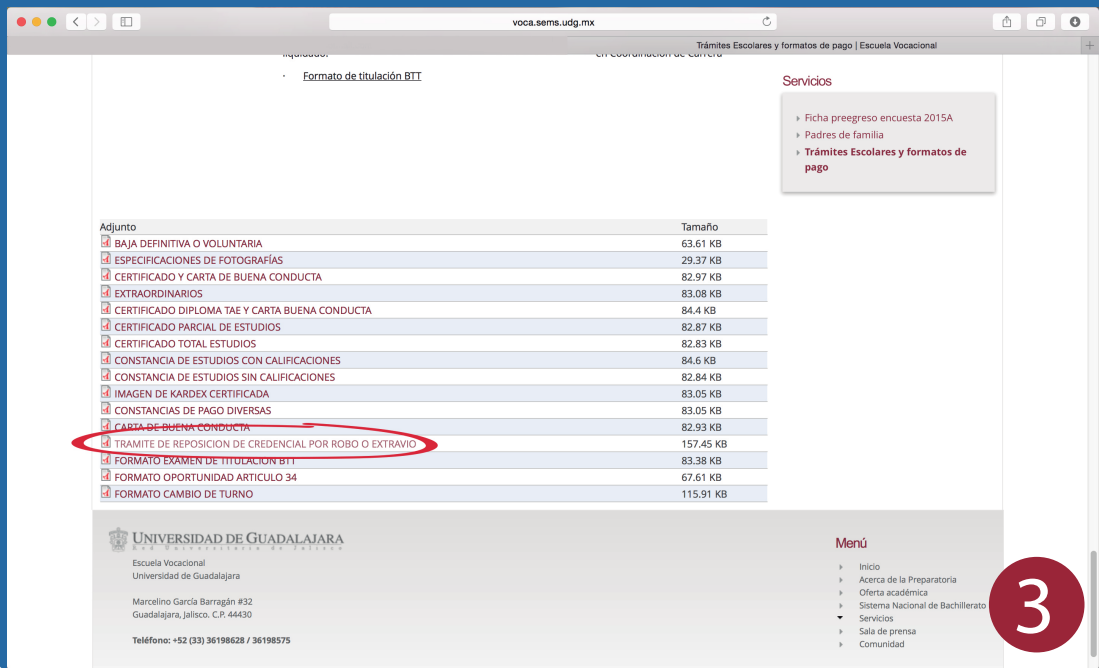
voca.sems.udg.mx

Trámites Escolares y formatos de pago | Escuela Vocacional

liquidado. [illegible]

en Coordinación de Carrera

· Formato de titulación BTT

Servicios

Ficha preegreso encuesta 2015A
Padres de familia
Trámites Escolares y formatos de pago

| Adjunto | Tamaño |
|---|---|
| BAJA DEFINITIVA O VOLUNTARIA | 63.61 KB |
| ESPECIFICACIONES DE FOTOGRAFÍAS | 29.37 KB |
| CERTIFICADO Y CARTA DE BUENA CONDUCTA | 82.97 KB |
| EXTRAORDINARIOS | 83.08 KB |
| CERTIFICADO DIPLOMA TAE Y CARTA BUENA CONDUCTA | 84.4 KB |
| CERTIFICADO PARCIAL DE ESTUDIOS | 82.87 KB |
| CERTIFICADO TOTAL ESTUDIOS | 82.83 KB |
| CONSTANCIA DE ESTUDIOS CON CALIFICACIONES | 84.6 KB |
| CONSTANCIA DE ESTUDIOS SIN CALIFICACIONES | 82.84 KB |
| IMAGEN DE KARDEX CERTIFICADA | 83.05 KB |
| CONSTANCIAS DE PAGO DIVERSAS | 83.05 KB |
| CARTA DE BUENA CONDUCTA | 82.93 KB |
| TRAMITE DE REPOSICION DE CREDENCIAL POR ROBO O EXTRAVIO | 157.45 KB |
| FORMATO EXAMEN DE TITULACION BTT | 83.38 KB |
| FORMATO OPORTUNIDAD ARTICULO 34 | 67.61 KB |
| FORMATO CAMBIO DE TURNO | 115.91 KB |

UNIVERSIDAD DE GUADALAJARA
Red Universitaria de Jalisco

Escuela Vocacional
Universidad de Guadalajara

Marcelino García Barragán #32
Guadalajara, Jalisco. C.P. 44430

Teléfono: +52 (33) 36198628 / 36198575

Menú

Inicio
Acerca de la Preparatoria
Oferta académica
Sistema Nacional de Bachillerato
Servicios
Sala de prensa
Comunidad

3